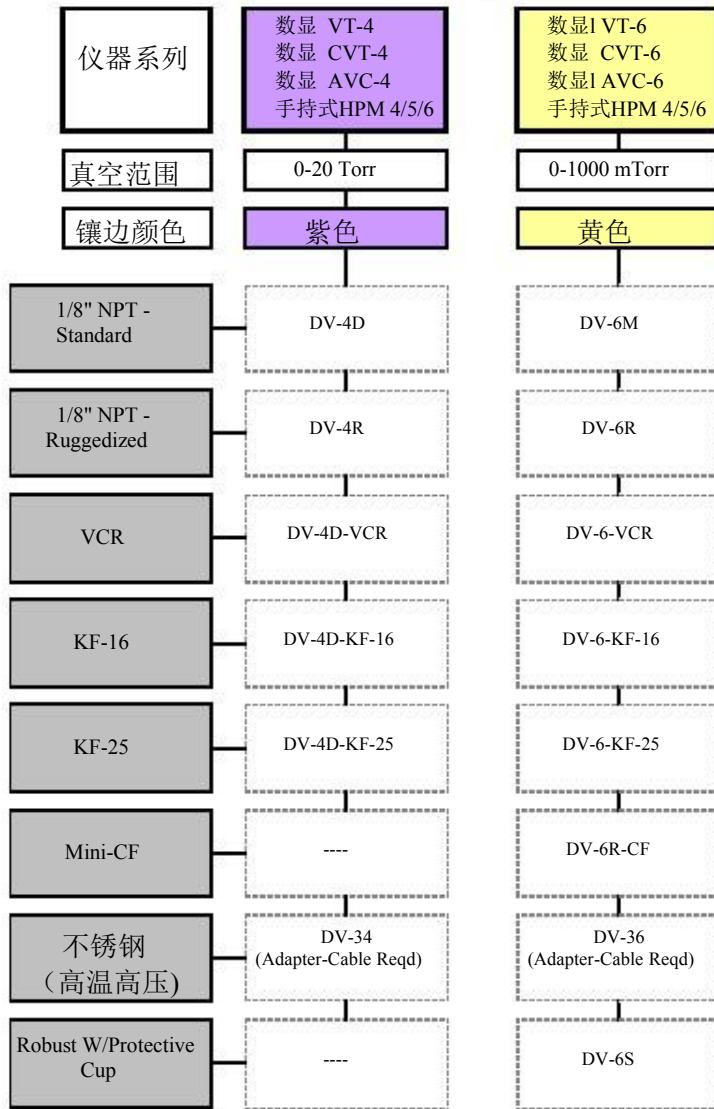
| 仪器系列 | 数显 VT-4<br>数显 CVT-4<br>数显 AVC-4<br>手持式HPM 4/5/6 | 数显l VT-6<br>数显 CVT-6<br>数显l AVC-6<br>手持式HPM 4/5/6 |
|---|---|---|
| 真空范围 | 0-20 Torr | 0-1000 mTorr |
| 镶边颜色 | 紫色 | 黄色 |
| 1/8" NPT - Standard | DV-4D | DV-6M |
| 1/8" NPT - Ruggedized | DV-4R | DV-6R |
| VCR | DV-4D-VCR | DV-6-VCR |
| KF-16 | DV-4D-KF-16 | DV-6-KF-16 |
| KF-25 | DV-4D-KF-25 | DV-6-KF-25 |
| Mini-CF | ---- | DV-6R-CF |
| 不锈钢 (高温高压) | DV-34 (Adapter-Cable Reqd) | DV-36 (Adapter-Cable Reqd) |
| Robust W/Protective Cup | ---- | DV-6S |